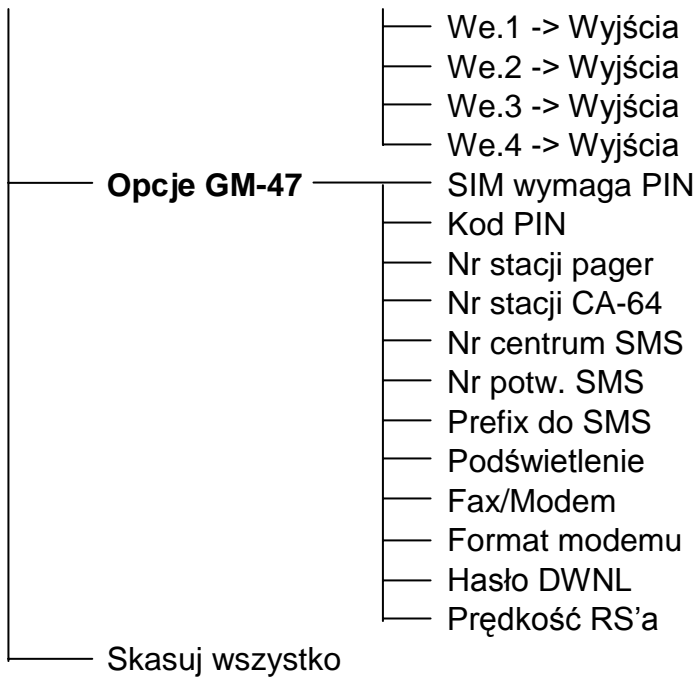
We.1 -> Wyjścia
We.2 -> Wyjścia
We.3 -> Wyjścia
We.4 -> Wyjścia
**Opcje GM-47**
SIM wymaga PIN
Kod PIN
Nr stacji pager
Nr stacji CA-64
Nr centrum SMS
Nr potw. SMS
Prefix do SMS
Podświetlenie
Fax/Modem
Format modemu
Hasło DWNL
Prędkość RS'a
Skasuj wszystko